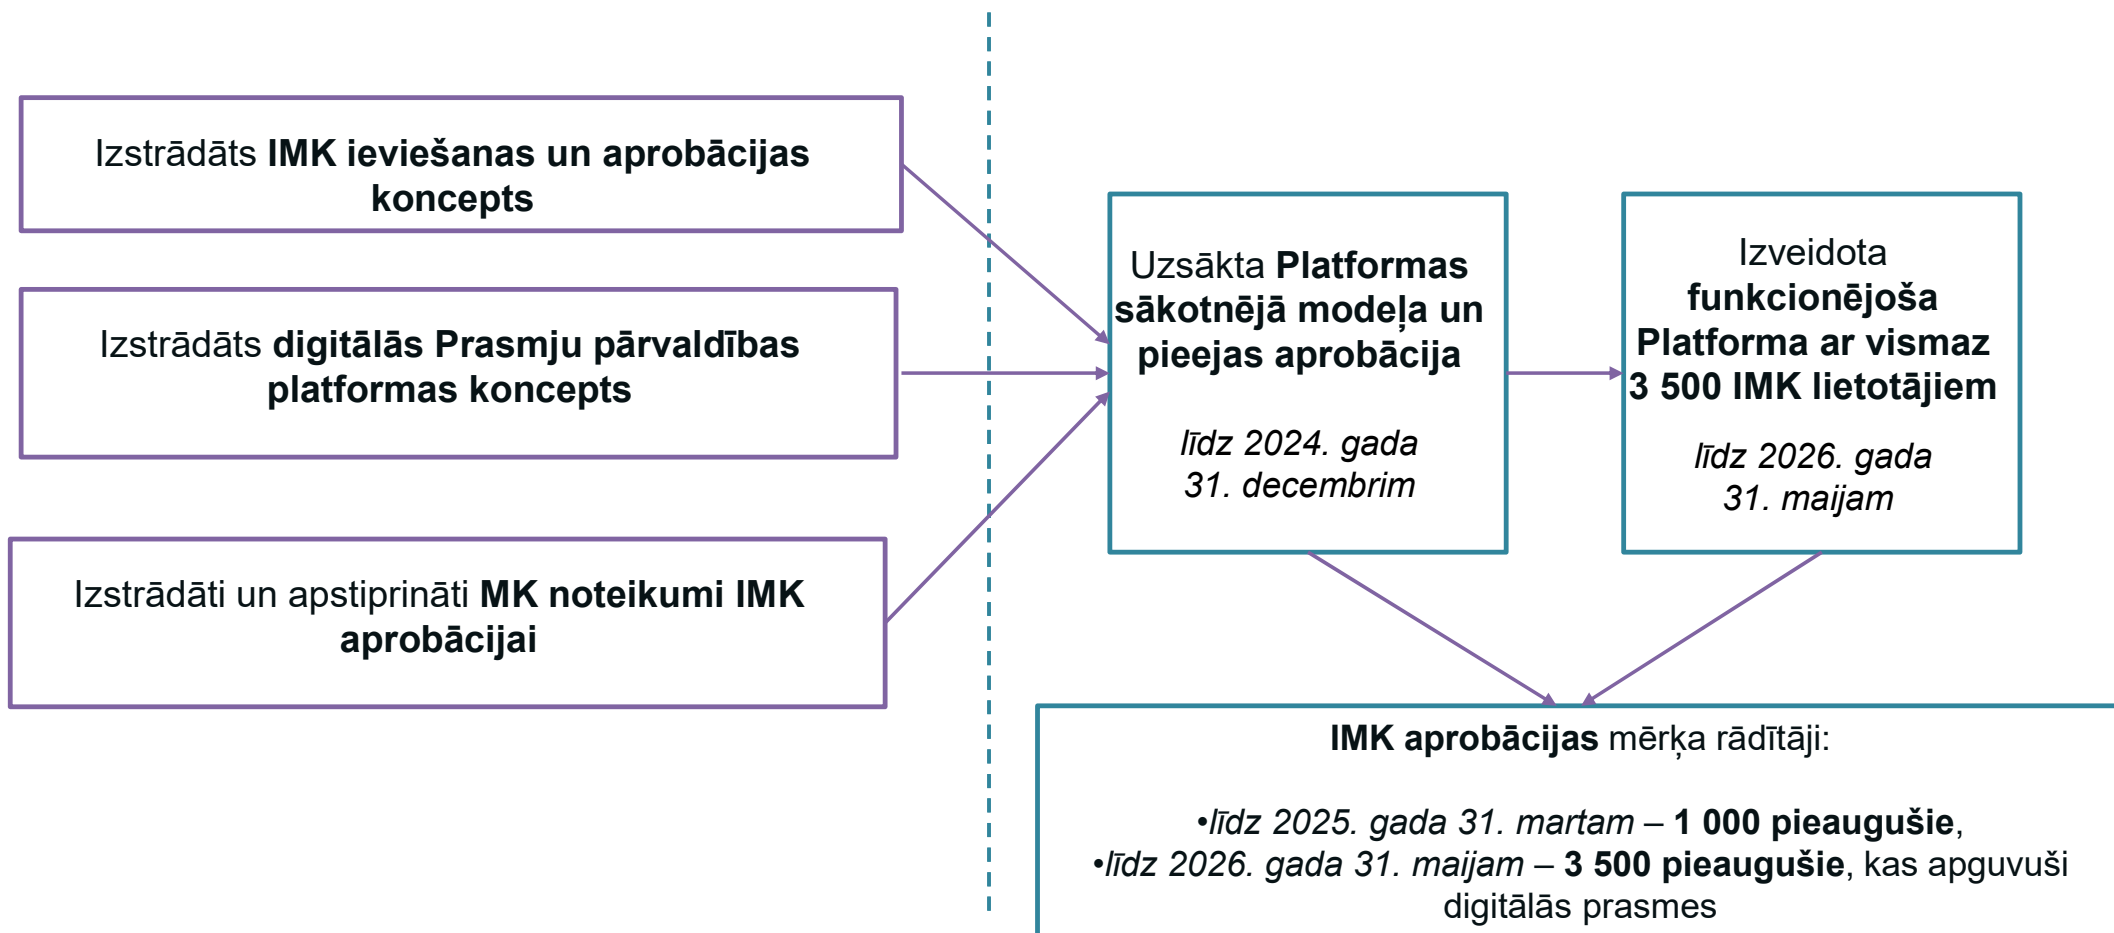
Izstrādāts IMK ieviešanas un aprobācijas koncepts

Izstrādāts digitālās Prasmju pārvaldības platformas koncepts

Izstrādāti un apstiprināti MK noteikumi IMK aprobācijai

Uzsākta Platformas sākotnējā modeļa un pieejas aprobācija

līdz 2024. gada 31. decembrim

Izveidota funkcionējoša Platforma ar vismaz 3 500 IMK lietotājiem

līdz 2026. gada 31. maijam

IMK aprobācijas mērķa rādītāji:

•līdz 2025. gada 31. martam – 1 000 pieaugušie,
•līdz 2026. gada 31. maijam – 3 500 pieaugušie, kas apguvuši digitālās prasmes